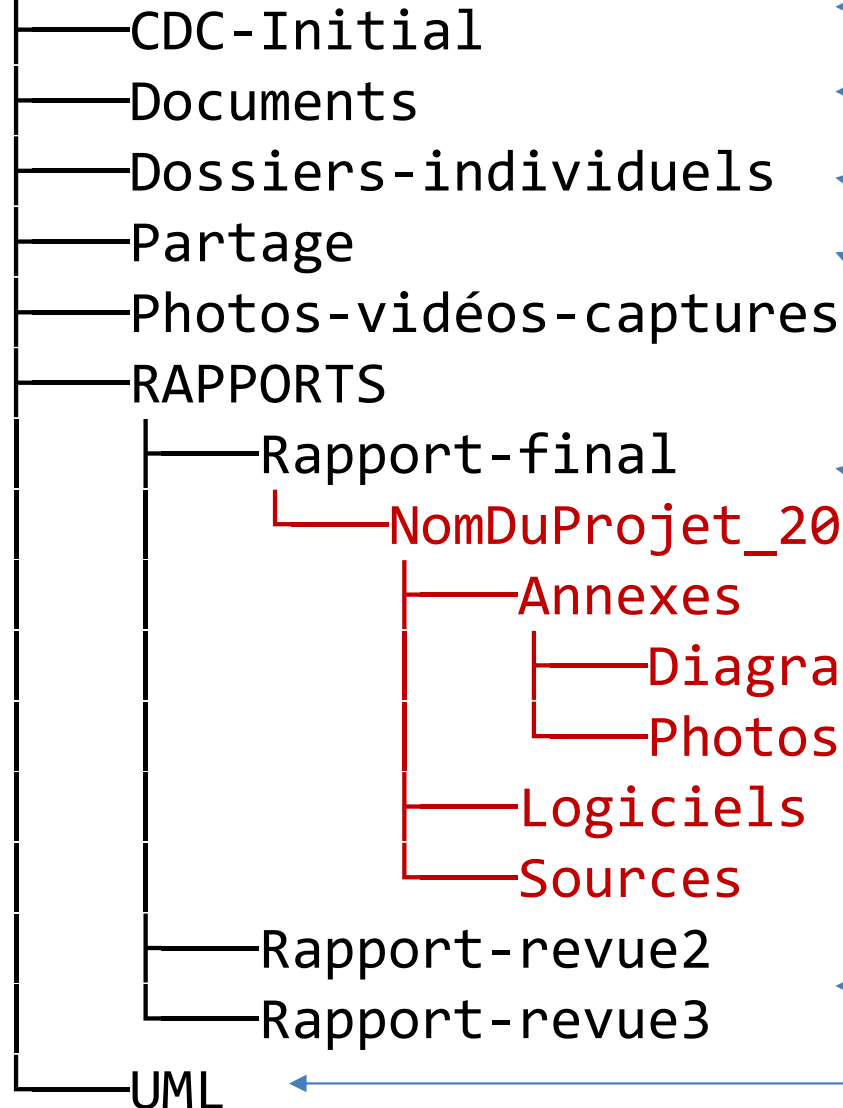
├───CDC-Initial
├───Documents
├───Dossiers-individuels
├───Partage
├───Photos-vidéos-captures
├───RAPPORTS
│   ├───Rapport-final
│   │   └───NomDuProjet_20
│   │       ├───Annexes
│   │       │   ├───Diagra
│   │       │   └───Photos
│   │       ├───Logiciels
│   │       └───Sources
│   ├───Rapport-revue2
│   └───Rapport-revue3
└───UML